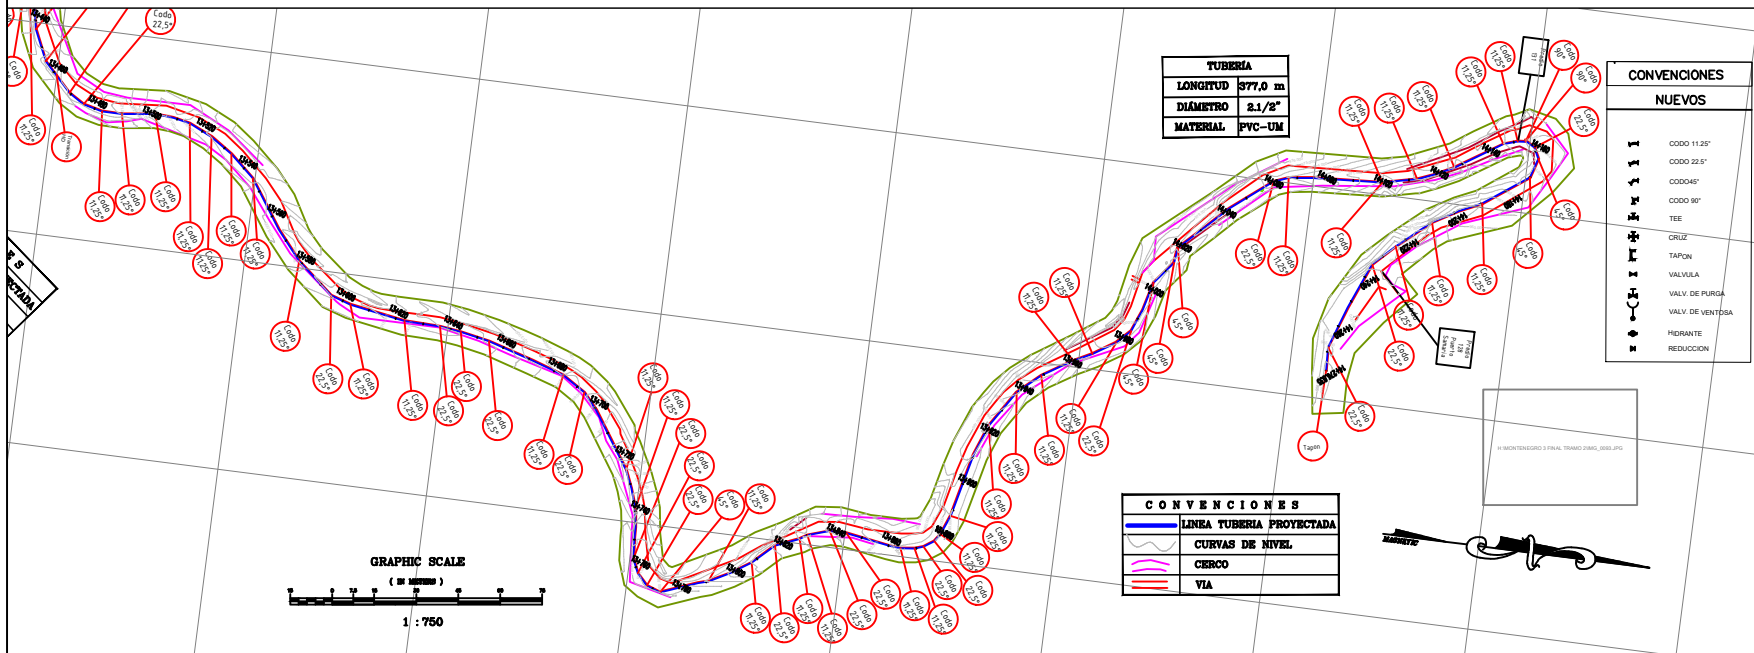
Codo 22,5°

Codo 11,25°

TUBERÍA
| LONGITUD | 377,0 m |
|---|---|
| DIÁMETRO | 2.1/2" |
| MATERIAL | PVC-UM |

CONVENCIONES
NUEVOS
CODO 11.25°
CODO 22.5°
CODO45°
CODO 90°
TEE
CRUZ
TAPON
VALVULA
VALV. DE PURGA
VALV. DE VENTOSA
HIDRANTE
REDUCCION

Codo 11,25°
Codo 22,5°
Codo 45°
Codo 90°
Tapón

CONVENCIONES
LINEA TUBERIA PROYECTADA
CURVAS DE NIVEL
CERCO
VIA

GRAPHIC SCALE
( IN METERS )
1 : 750

MAGNETIC

H:\MONTENEGRO 2 FINAL TRAMO 25MS_0060.JPG